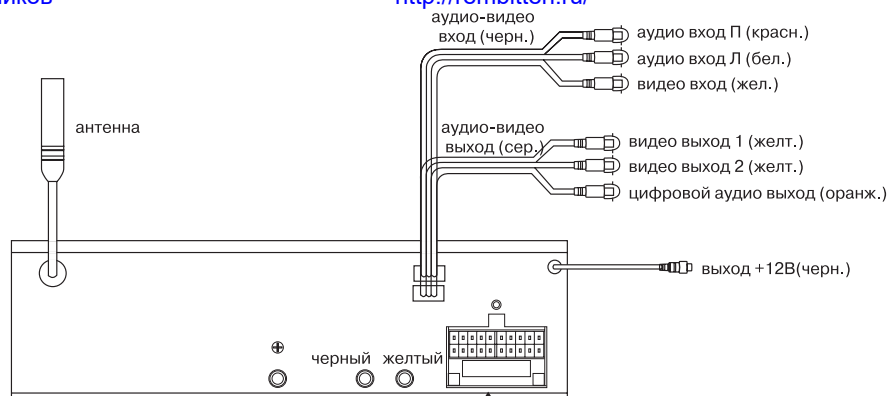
ников http://rembitton.ru/

аудио-видео вход (черн.)

аудио вход П (красн.)

аудио вход Л (бел.)

видео вход (жел.)

антенна

аудио-видео выход (сер.)

видео выход 1 (желт.)

видео выход 2 (желт.)

цифровой аудио выход (оранж.)

выход +12В(черн.)

⊕

черный

желтый